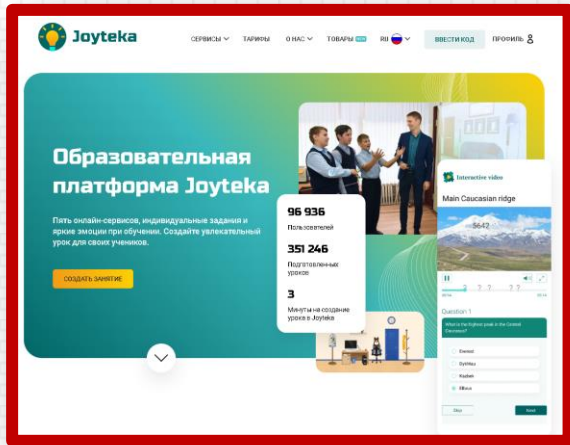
Joyteka

СЕРВИСЫ ТАРИФЫ О НАС ТОВАРЫ NEW RU ВВЕСТИ КОД ПРОФИЛЬ

Образовательная платформа Joyteka

Пять онлайн-сервисов, индивидуальные задания и яркие эмоции при обучении. Создайте увлекательный урок для своих учеников.

СОЗДАТЬ ЗАНЯТИЕ

96 936
Пользователей

351 246
Подготовленных уроков

3
Минуты на создание урока в Joyteka

Interactive video

Main Caucasian ridge

5642

Question 1

What is the highest peak in the Central Caucasus?

Elbrus

Skip

Next